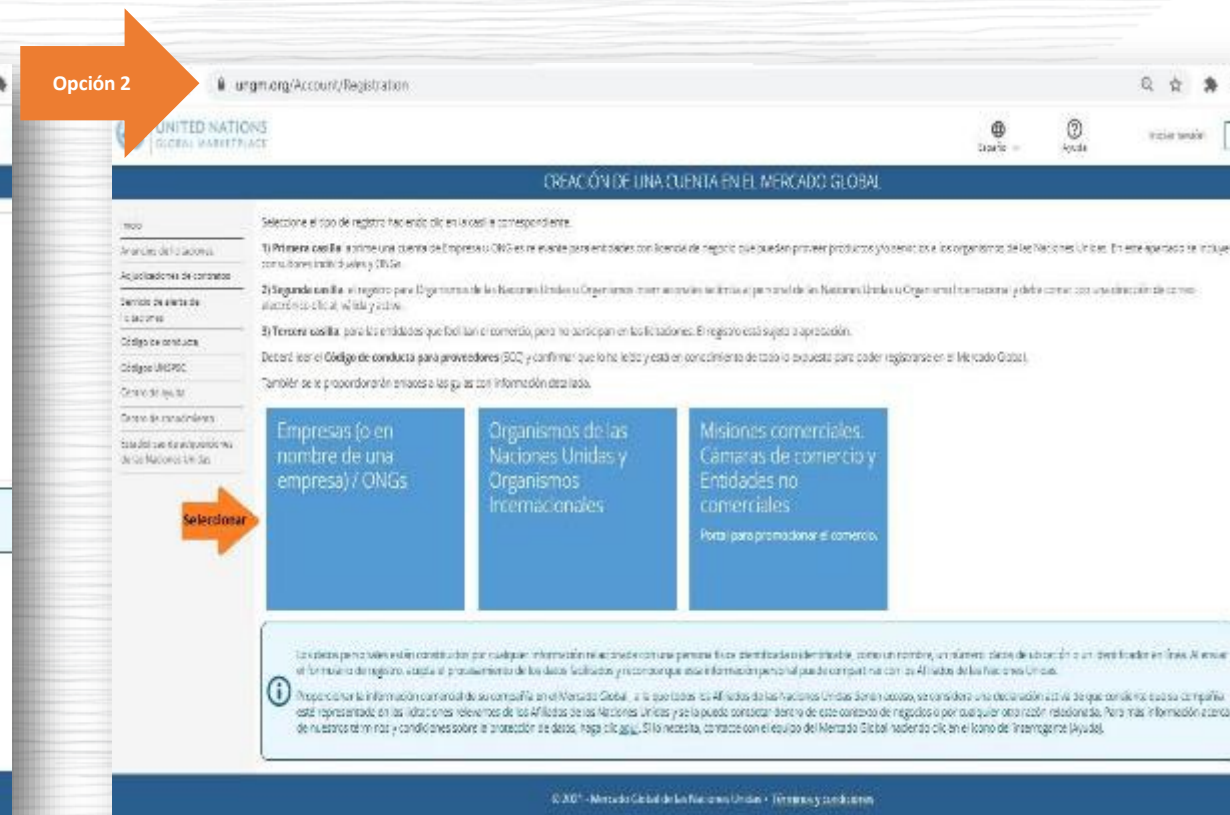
Opción 2

ungm.org/Account/Registration

UNITED NATIONS
GLOBAL MARKETPLACE

Español
Ayuda
Iniciar sesión

CREACIÓN DE UNA CUENTA EN EL MERCADO GLOBAL

Inicio
Avances de licitaciones
Adjudicaciones de contratos
Servicio de alerta de licitaciones
Código de conducta
Código UNSPSC
Centro de ayuda
Centro de conocimientos
Estadísticas de adquisiciones de las Naciones Unidas

Seleccione el tipo de registro haciendo clic en la casilla correspondiente.

1) Primera casilla: abrir una cuenta de Empresa u ONG es relevante para entidades con licencia de negocio que puedan proveer productos y/o servicios a los organismos de las Naciones Unidas. En este apartado se incluyen consultores individuales y ONGs.

2) Segunda casilla: el registro para Organismos de las Naciones Unidas u Organismos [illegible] personal de las Naciones Unidas u Organismo Internacional y debe contar con una dirección de correo electrónico oficial, válida y activa.

3) Tercera casilla: para las entidades que facilitan el comercio, pero no participan en las licitaciones. El registro está sujeto a aprobación.

Deberá leer el Código de conducta para proveedores (SCC) y confirmar que lo ha leído y está en conocimiento de todo lo expuesto para poder registrarse en el Mercado Global.

También se le proporcionarán enlaces a las guías con información detallada.

Empresas (o en nombre de una empresa) / ONGs

Organismos de las Naciones Unidas y Organismos Internacionales

Misiones comerciales. Cámaras de comercio y Entidades no comerciales
Portal para promocionar el comercio.

Seleccionar

Los datos personales están constituidos por cualquier información relacionada con una persona física identificada o identificable, como un nombre, un número, datos de ubicación o un identificador en línea. Al enviar el formulario de registro, acepta el procesamiento de los datos facilitados y reconoce que esta información personal puede compartirse con los Afiliados de las Naciones Unidas.

Proporcionar la información comercial de su compañía en el Mercado Global, a la que todos los Afiliados de las Naciones Unidas tienen acceso, se considera una declaración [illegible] de que considera que su compañía está representada en las licitaciones relevantes de los Afiliados de las Naciones Unidas y se la puede contactar dentro de este contexto de negocios o por cualquier otra razón relacionada. Para más información acerca de nuestros términos y condiciones sobre la protección de datos, haga clic aquí. Si lo necesita, contacte con el equipo del Mercado Global haciendo clic en el icono de interrogante (Ayuda).

© 2021 - Mercado Global de las Naciones Unidas • Términos y condiciones